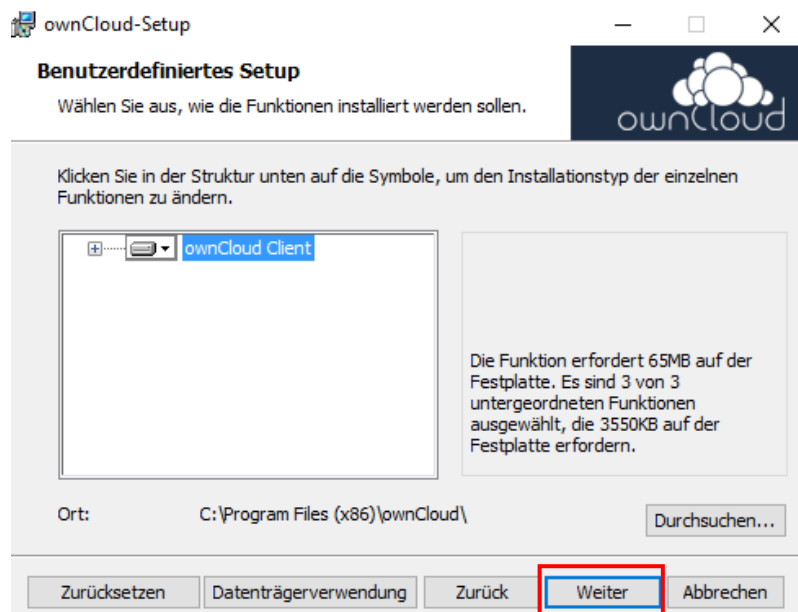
ownCloud-Setup

Benutzerdefiniertes Setup

Wählen Sie aus, wie die Funktionen installiert werden sollen.

ownCloud

Klicken Sie in der Struktur unten auf die Symbole, um den Installationstyp der einzelnen Funktionen zu ändern.

ownCloud Client

Die Funktion erfordert 65MB auf der Festplatte. Es sind 3 von 3 untergeordneten Funktionen ausgewählt, die 3550KB auf der Festplatte erfordern.

Ort: C:\Program Files (x86)\ownCloud\

Durchsuchen...

Zurücksetzen | Datenträgerverwendung | Zurück | Weiter | Abbrechen